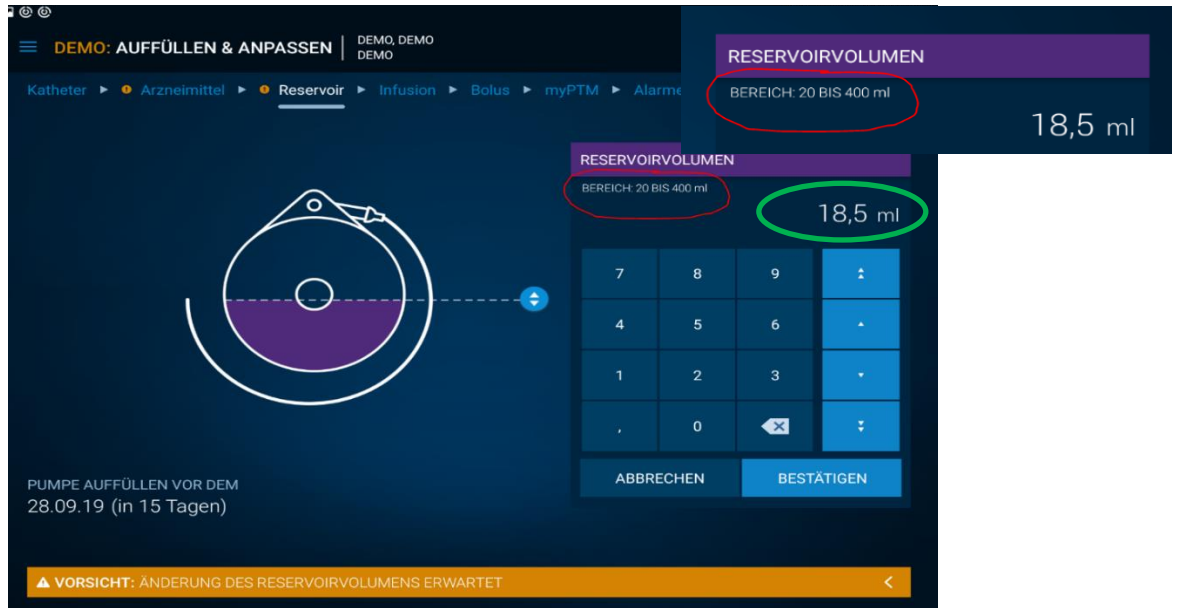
DEMO: AUFFÜLLEN & ANPASSEN | DEMO, DEMO DEMO

Katheter ► Arzneimittel ► Reservoir ► Infusion ► Bolus ► myPTM ► Alarme

RESERVOIRVOLUMEN
BEREICH: 20 BIS 400 ml
18,5 ml

RESERVOIRVOLUMEN
BEREICH: 20 BIS 400 ml
18,5 ml

| 7 | 8 | 9 |  |
|---|---|---|---|
| 4 | 5 | 6 |  |
| 1 | 2 | 3 |  |
| , | 0 |  |  |

ABBRECHEN BESTÄTIGEN

PUMPE AUFFÜLLEN VOR DEM
28.09.19 (in 15 Tagen)

VORSICHT: ÄNDERUNG DES RESERVOIRVOLUMENS ERWARTET